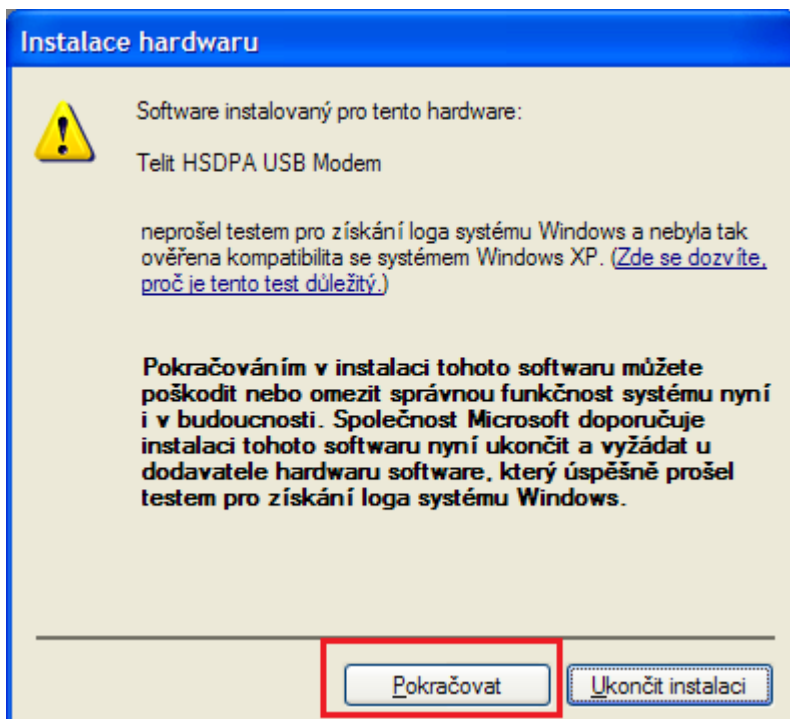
Instalace hardwaru

Software instalovaný pro tento hardware:

Telit HSDPA USB Modem

neprošel testem pro získání loga systému Windows a nebyla tak ověřena kompatibilita se systémem Windows XP. (Zde se dozvíte, proč je tento test důležitý.)

Pokračováním v instalaci tohoto softwaru můžete poškodit nebo omezit správnou funkčnost systému nyní i v budoucnosti. Společnost Microsoft doporučuje instalaci tohoto softwaru nyní ukončit a vyžádat u dodavatele hardwaru software, který úspěšně prošel testem pro získání loga systému Windows.

Pokračovat

Ukončit instalaci